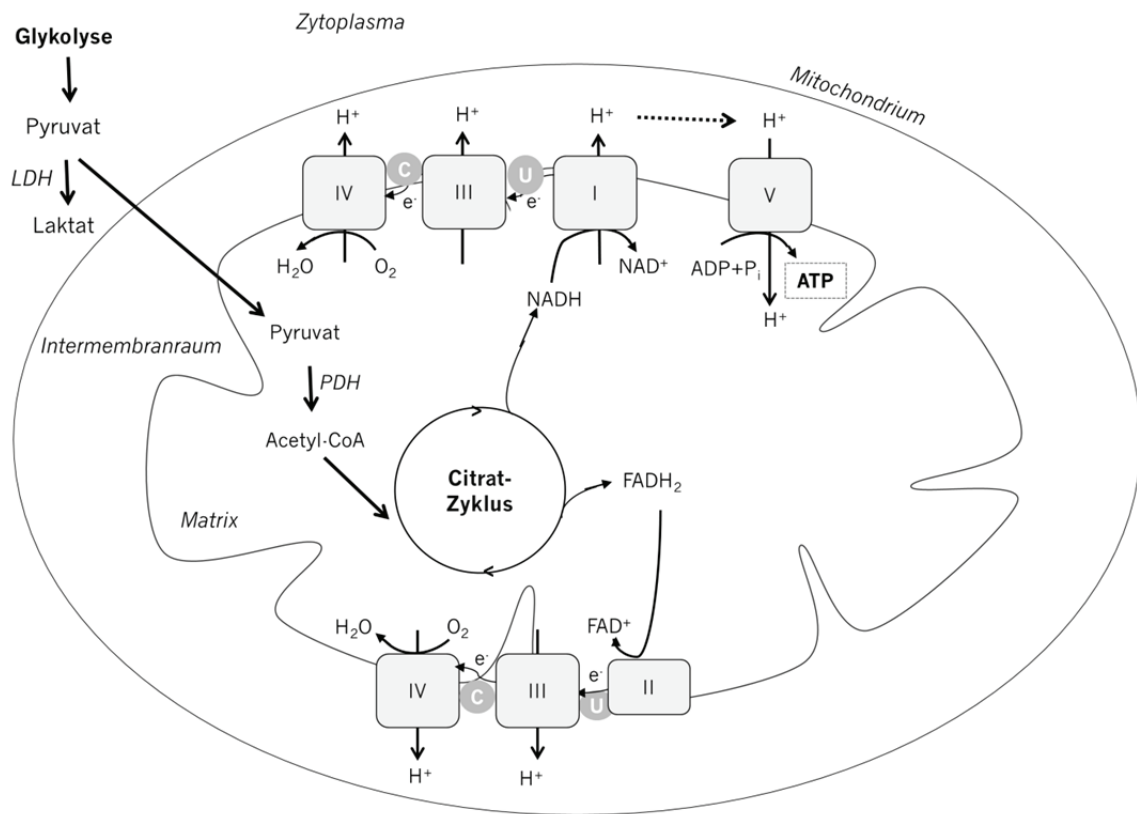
Glykolyse

Zytoplasma

Mitochondrium

Pyruvat

LDH

Laktat

$H^+$ $H^+$ $H^+$ $H^+$

IV C III U I V

$e^-$ $e^-$

$H_2O$ $O_2$

$NAD^+$

NADH

ADP+$P_i$

ATP

$H^+$

Pyruvat

Intermembranraum

PDH

Acetyl-CoA

Citrat-Zyklus

$FADH_2$

Matrix

$H_2O$ $O_2$

$FAD^+$

$e^-$ $e^-$

IV C III U II

$H^+$ $H^+$